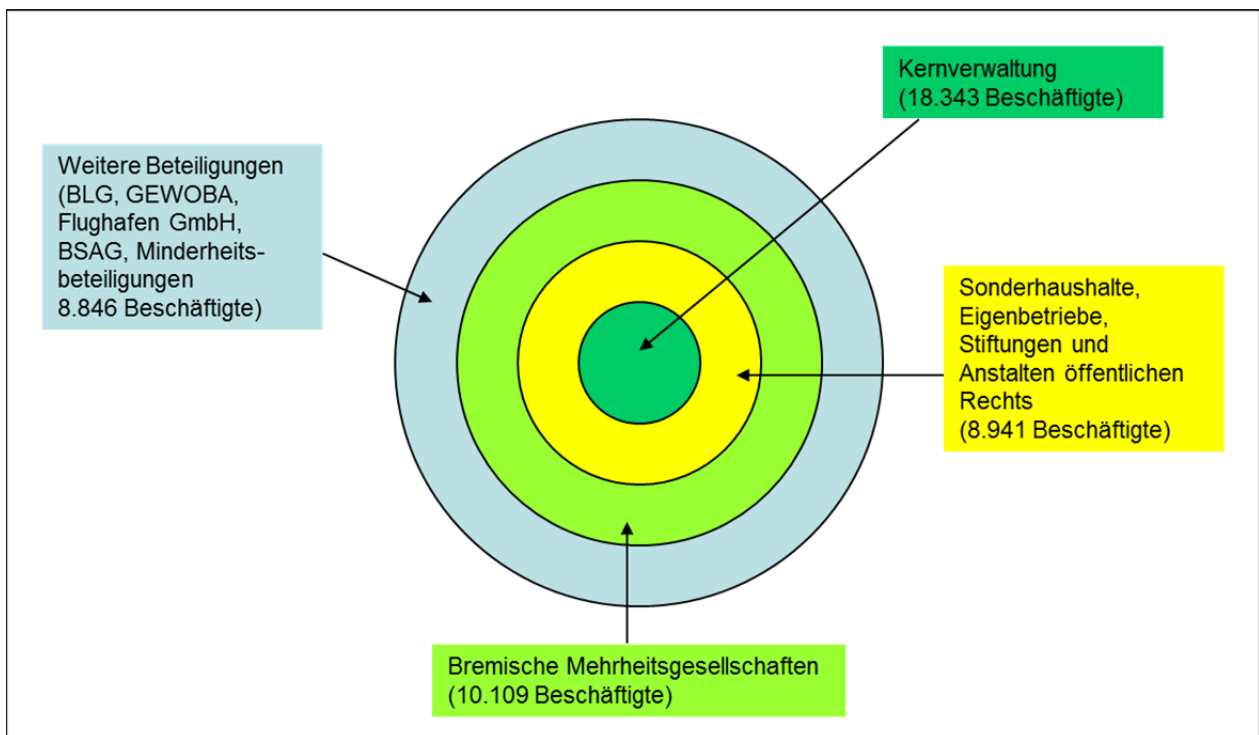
Kernverwaltung
(18.343 Beschäftigte)

Weitere Beteiligungen
(BLG, GEWOBA,
Flughafen GmbH,
BSAG, Minderheitsbeteiligungen
8.846 Beschäftigte)

Sonderhaushalte,
Eigenbetriebe,
Stiftungen und
Anstalten öffentlichen
Rechts
(8.941 Beschäftigte)

Bremische Mehrheitsgesellschaften
(10.109 Beschäftigte)